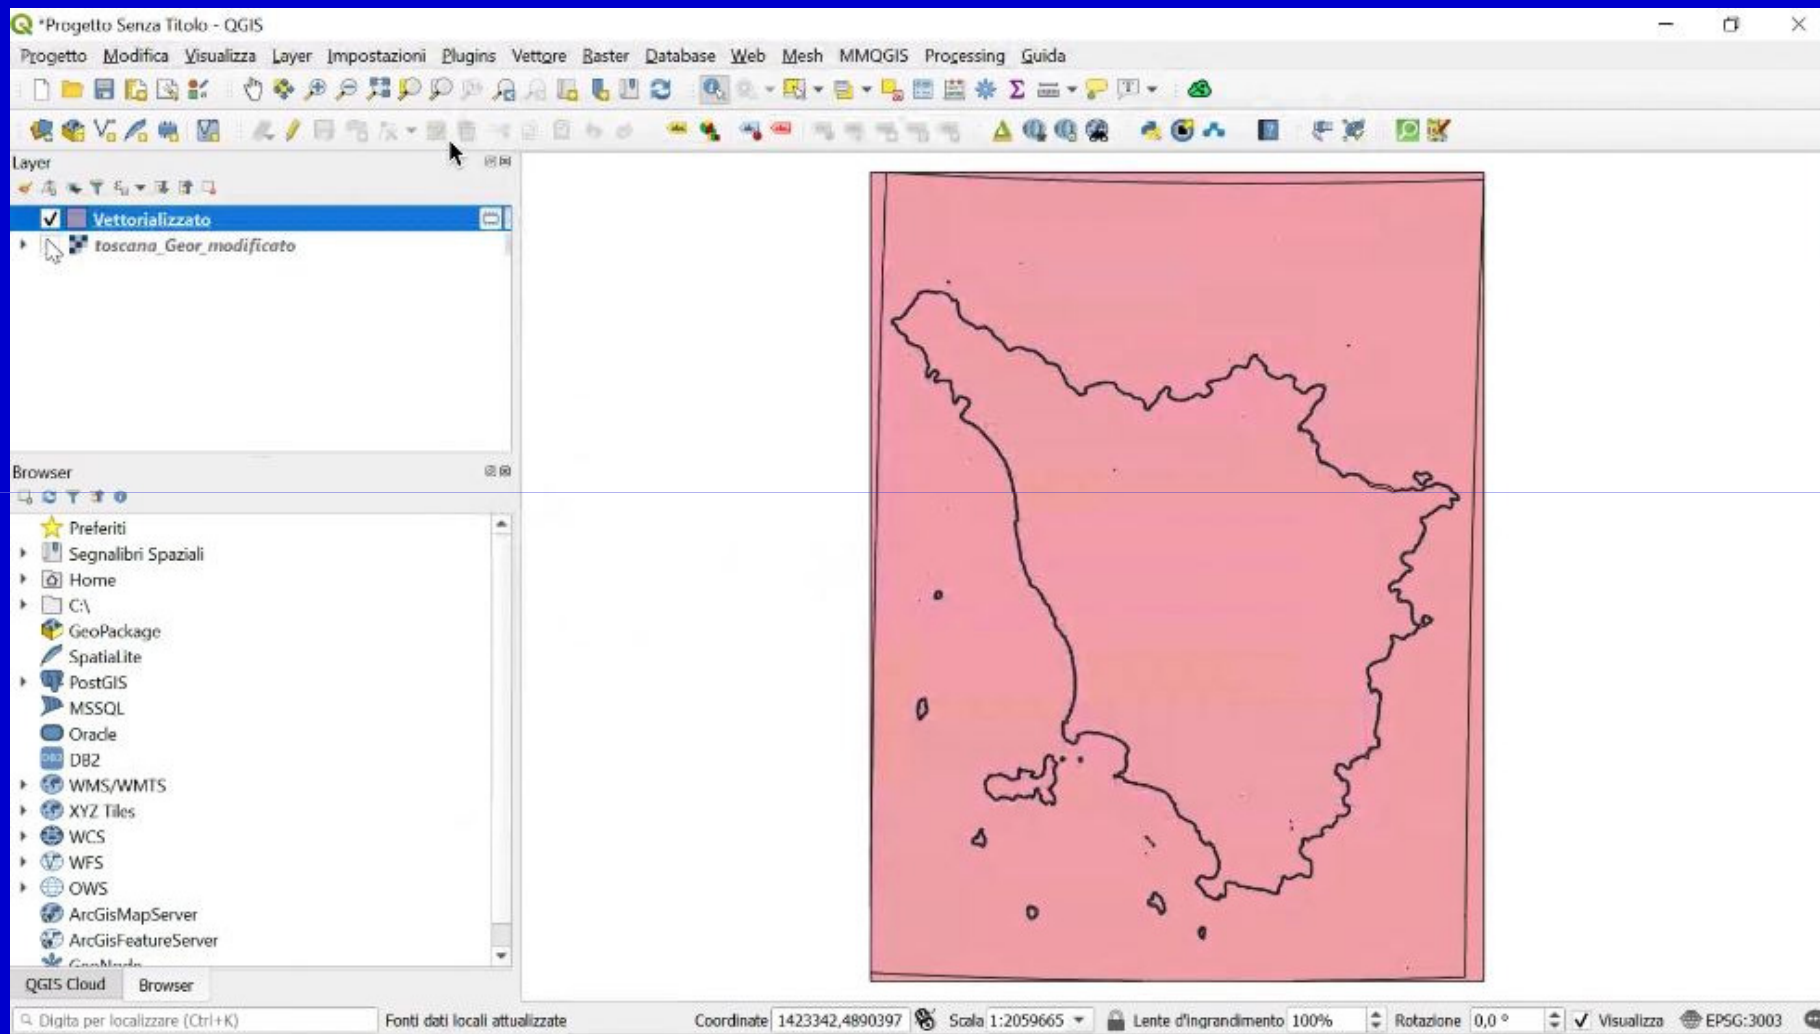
*Progetto Senza Titolo - QGIS

Progetto Modifica Visualizza Layer Impostazioni Plugins Vettore Raster Database Web Mesh MMQGIS Processing Guida

Layer

Vettorializzato
toscana_Geor_modificato

Browser

Preferiti
Segnalibri Spaziali
Home
C:\
GeoPackage
SpatiaLite
PostGIS
MSSQL
Oracle
DB2
WMS/WMTS
XYZ Tiles
WCS
WFS
OWS
ArcGisMapServer
ArcGisFeatureServer
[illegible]

QGIS Cloud Browser

Digita per localizzare (Ctrl+K)
Fonti dati locali attualizzate
Coordinate 1423342,4890397
Scala 1:2059665
Lente d'ingrandimento 100%
Rotazione 0,0 °
Visualizza
EPSG:3003